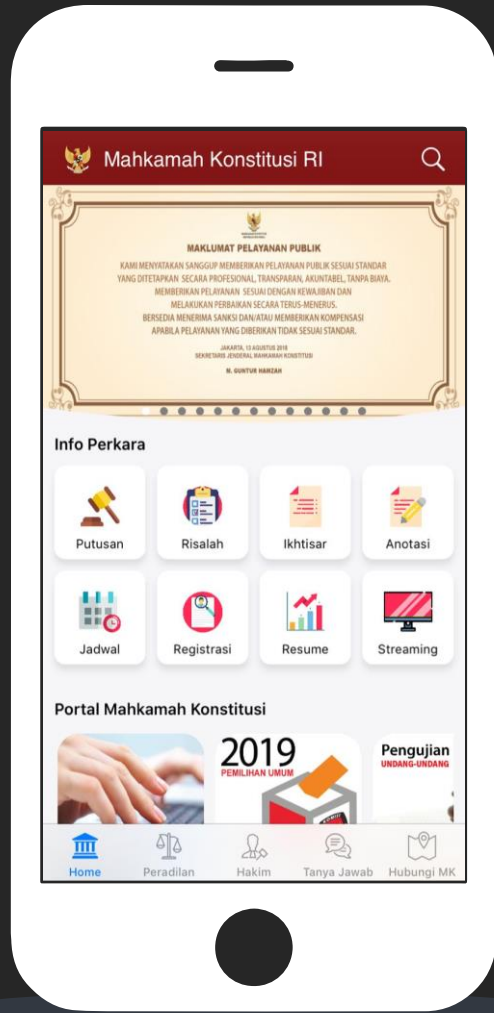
Mahkamah Konstitusi RI

MAKLUMAT PELAYANAN PUBLIK

KAMI MENYATAKAN SANGGUP MEMBERIKAN PELAYANAN PUBLIK SESUAI STANDAR YANG DITETAPKAN SECARA PROFESIONAL, TRANSPARAN, AKUNTABEL, TANPA BIAYA. MEMBERIKAN PELAYANAN SESUAI DENGAN KEWAJIBAN DAN MELAKUKAN PERBAIKAN SECARA TERUS-MENERUS. BERSEDIA MENERIMA SANKSI DAN/ATAU MEMBERIKAN KOMPENSASI APABILA PELAYANAN YANG DIBERIKAN TIDAK SESUAI STANDAR.

JAKARTA, 13 AGUSTUS 2018
SEKRETARIS JENDERAL MAHKAMAH KONSTITUSI

M. GUNTUR HAMZAH

Info Perkara

Putusan
Risalah
Ikhtisar
Anotasi
Jadwal
Registrasi
Resume
Streaming

Portal Mahkamah Konstitusi

2019
PEMILIHAN UMUM

Pengujian
UNDANG-UNDANG

Home
Peradilan
Hakim
Tanya Jawab
Hubungi MK